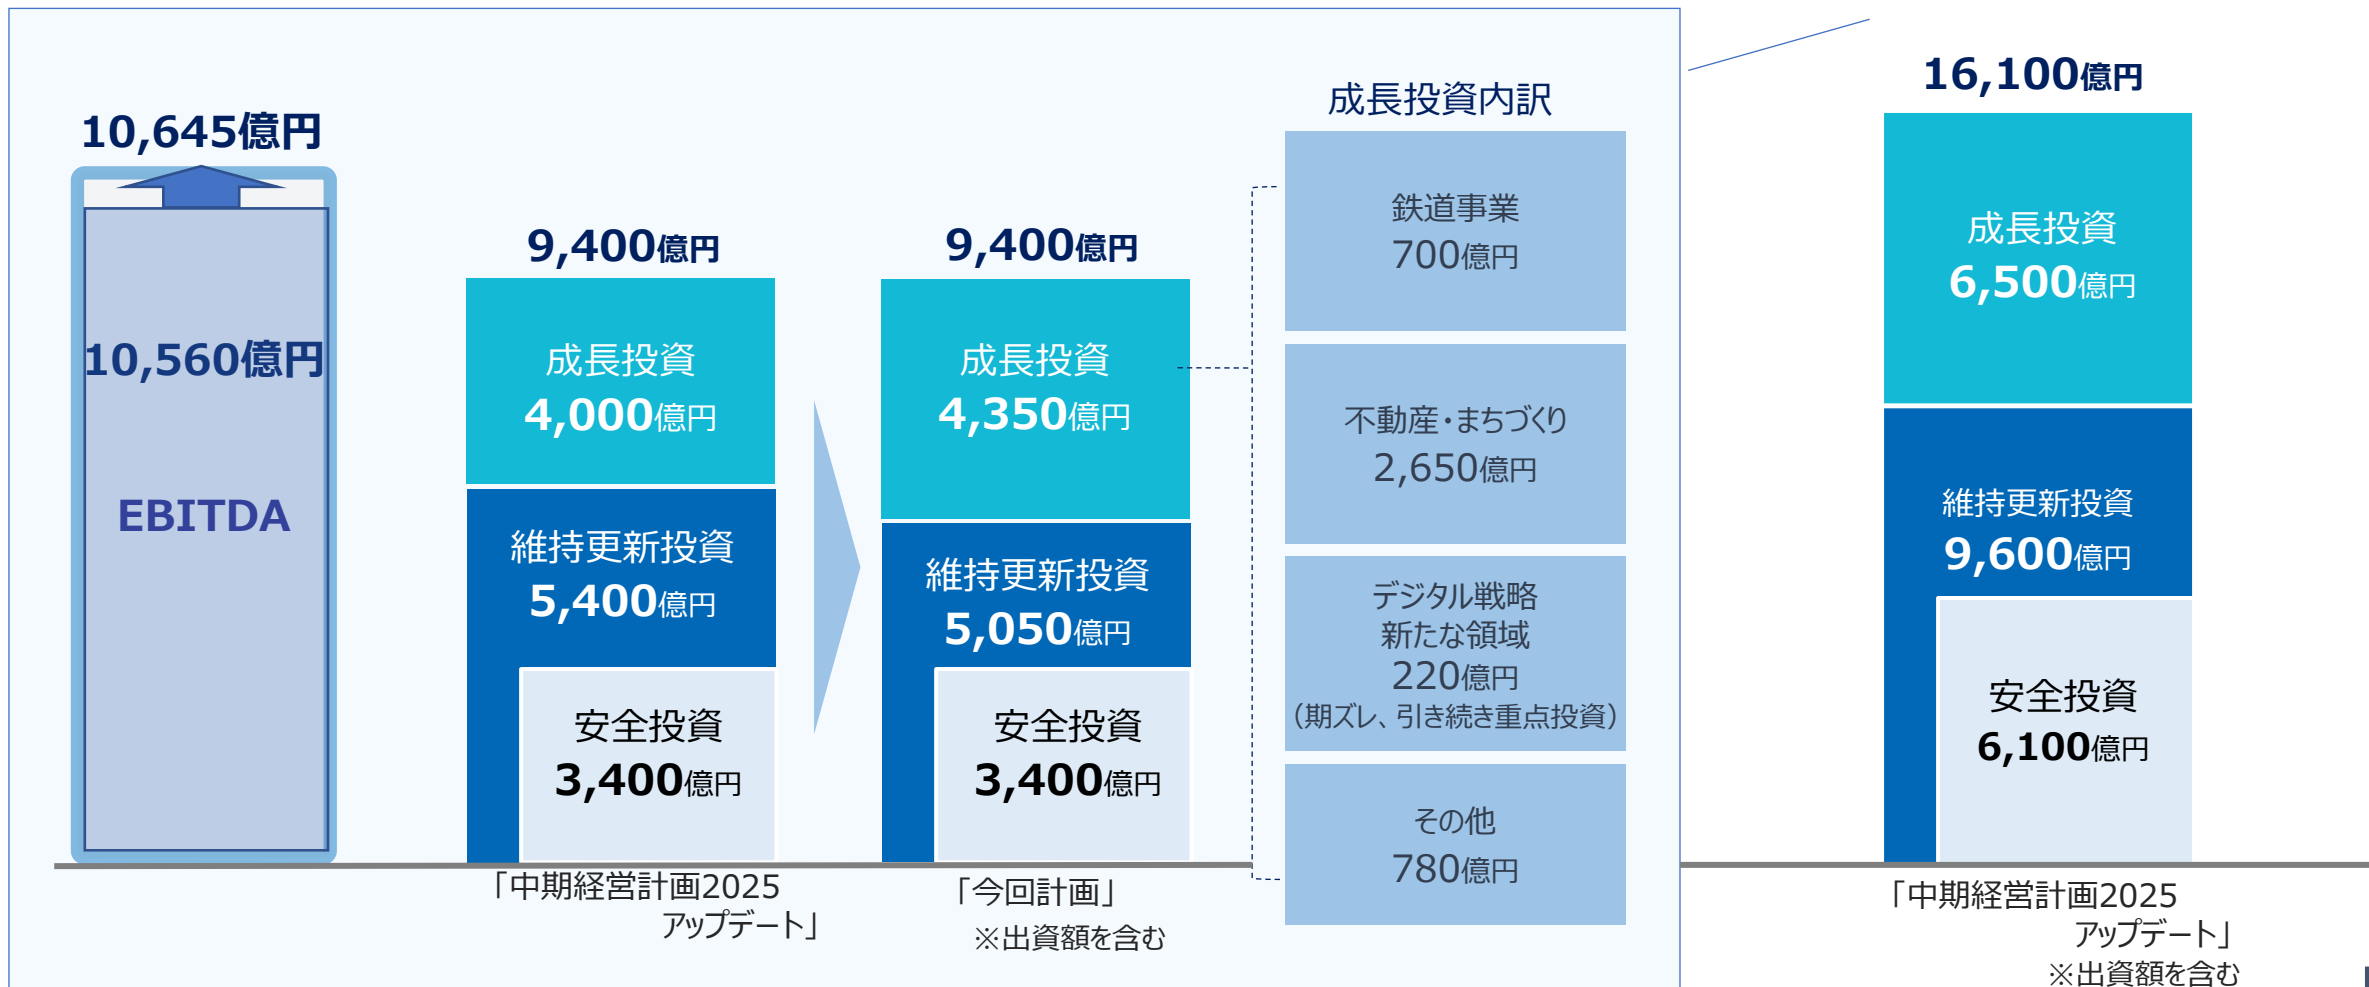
10,645億円

10,560億円

EBITDA

9,400億円

成長投資
4,000億円

維持更新投資
5,400億円

安全投資
3,400億円

「中期経営計画2025 アップデート」

9,400億円

成長投資
4,350億円

維持更新投資
5,050億円

安全投資
3,400億円

「今回計画」
※出資額を含む

成長投資内訳

鉄道事業
700億円

不動産・まちづくり
2,650億円

デジタル戦略
新たな領域
220億円
(期ズレ、引き続き重点投資)

その他
780億円

16,100億円

成長投資
6,500億円

維持更新投資
9,600億円

安全投資
6,100億円

「中期経営計画2025 アップデート」
※出資額を含む